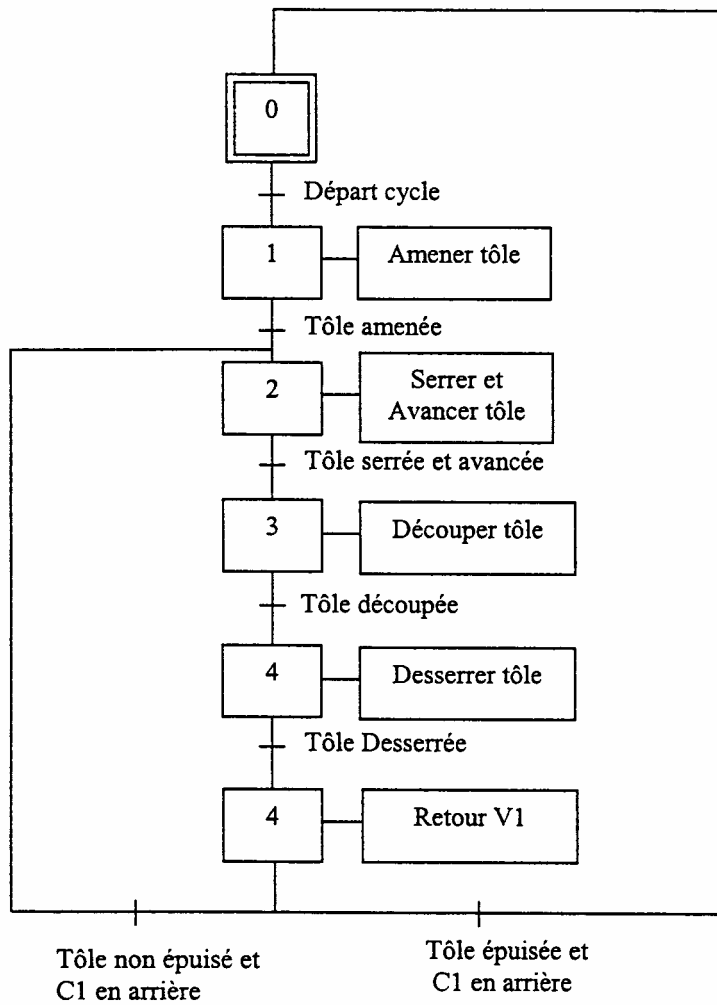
0

Départ cycle

1

Amener tôle

Tôle amenée

2

Serrer et Avancer tôle

Tôle serrée et avancée

3

Découper tôle

Tôle découpée

4

Desserrer tôle

Tôle Desserrée

4

Retour V1

Tôle non épuisé et C1 en arrière

Tôle épuisée et C1 en arrière